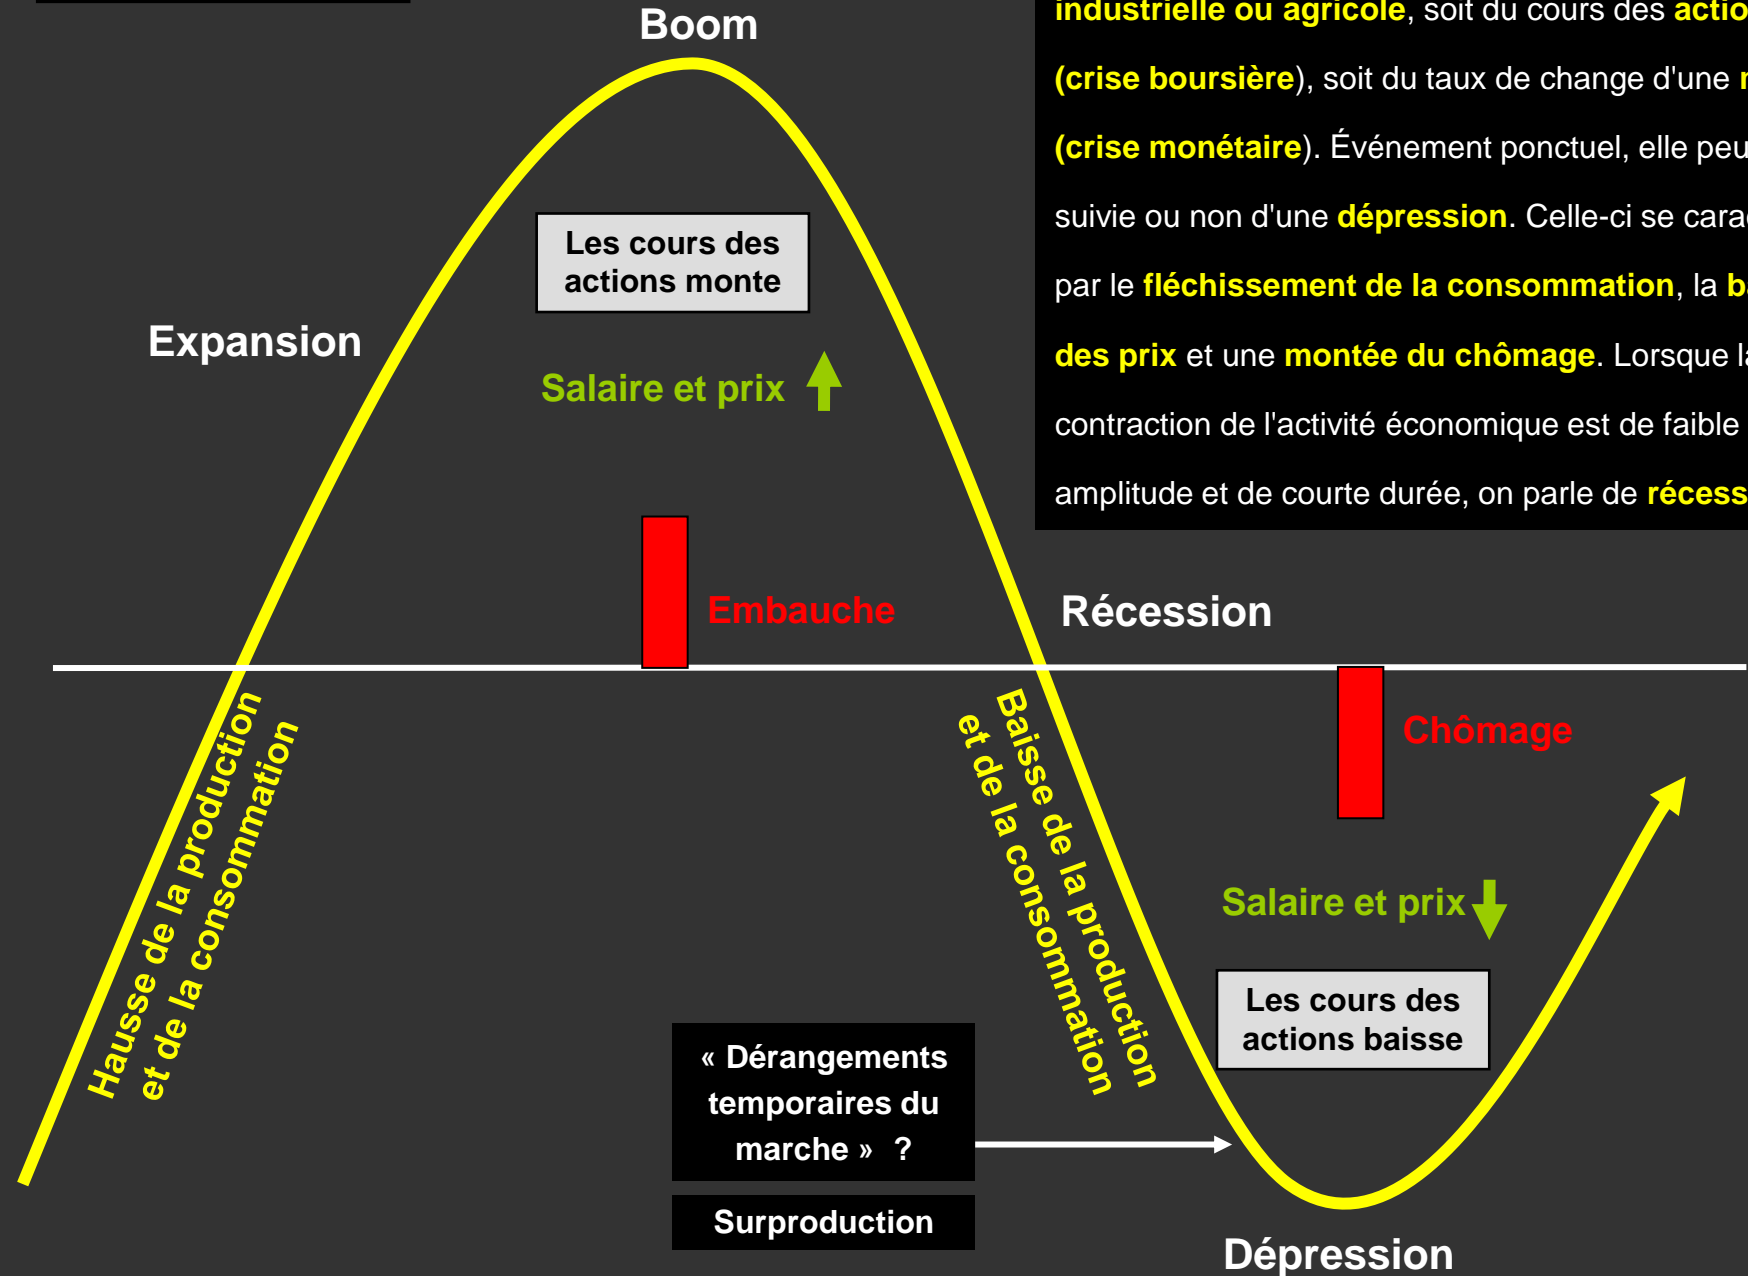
Boom

industrielle ou agricole, soit du cours des actio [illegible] (crise boursière), soit du taux de change d'une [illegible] (crise monétaire). Événement ponctuel, elle peu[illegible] suivie ou non d'une dépression. Celle-ci se cara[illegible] par le fléchissement de la consommation, la b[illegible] des prix et une montée du chômage. Lorsque l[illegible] contraction de l'activité économique est de faible amplitude et de courte durée, on parle de récess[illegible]

Les cours des actions monte

Expansion

Salaire et prix

Embauche

Récession

Hausse de la production et de la consommation

Baisse de la production et de la consommation

Chômage

Salaire et prix

Les cours des actions baisse

« Dérangements temporaires du marche » ?

Surproduction

Dépression